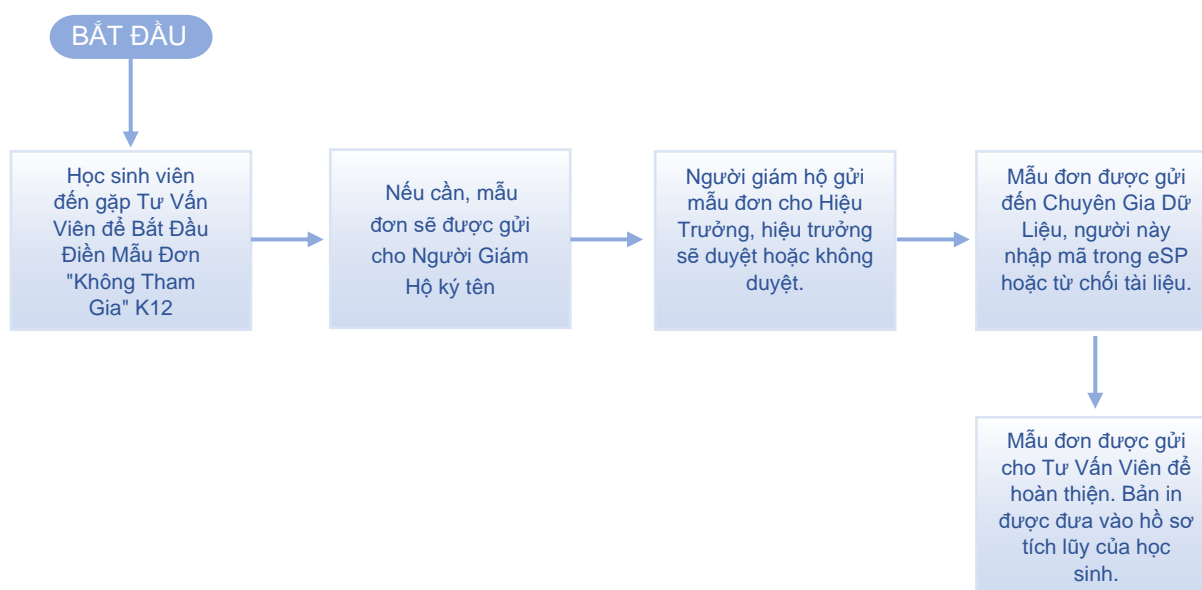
BẮT ĐẦU

Học sinh viên đến gặp Tư Vấn Viên để Bắt Đầu Điền Mẫu Đơn "Không Tham Gia" K12

Nếu cần, mẫu đơn sẽ được gửi cho Người Giám Hộ ký tên

Người giám hộ gửi mẫu đơn cho Hiệu Trưởng, hiệu trưởng sẽ duyệt hoặc không duyệt.

Mẫu đơn được gửi đến Chuyên Gia Dữ Liệu, người này nhập mã trong eSP hoặc từ chối tài liệu.

Mẫu đơn được gửi cho Tư Vấn Viên để hoàn thiện. Bản in được đưa vào hồ sơ tích lũy của học sinh.